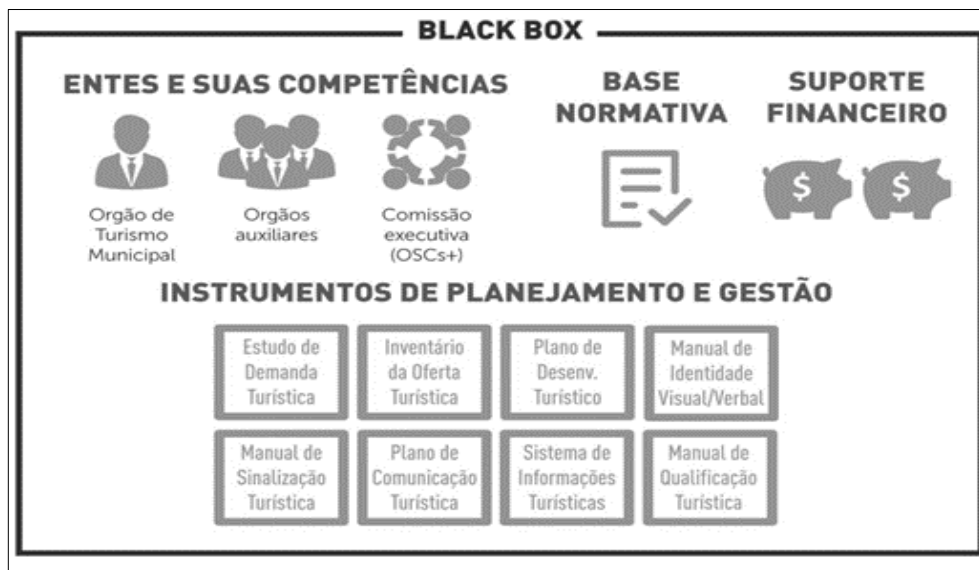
BLACK BOX

ENTES E SUAS COMPETÊNCIAS

Orgão de Turismo Municipal

Orgãos auxiliares

Comissão executiva (OSCs+)

BASE NORMATIVA

SUPORTE FINANCEIRO

$ $

INSTRUMENTOS DE PLANEJAMENTO E GESTÃO

| Estudo de Demanda Turística | Inventário da Oferta Turística | Plano de Desenv. Turístico | Manual de Identidade Visual/Verbal |
|---|---|---|---|
| Manual de Sinalização Turística | Plano de Comunicação Turística | Sistema de Informações Turísticas | Manual de Qualificação Turística |